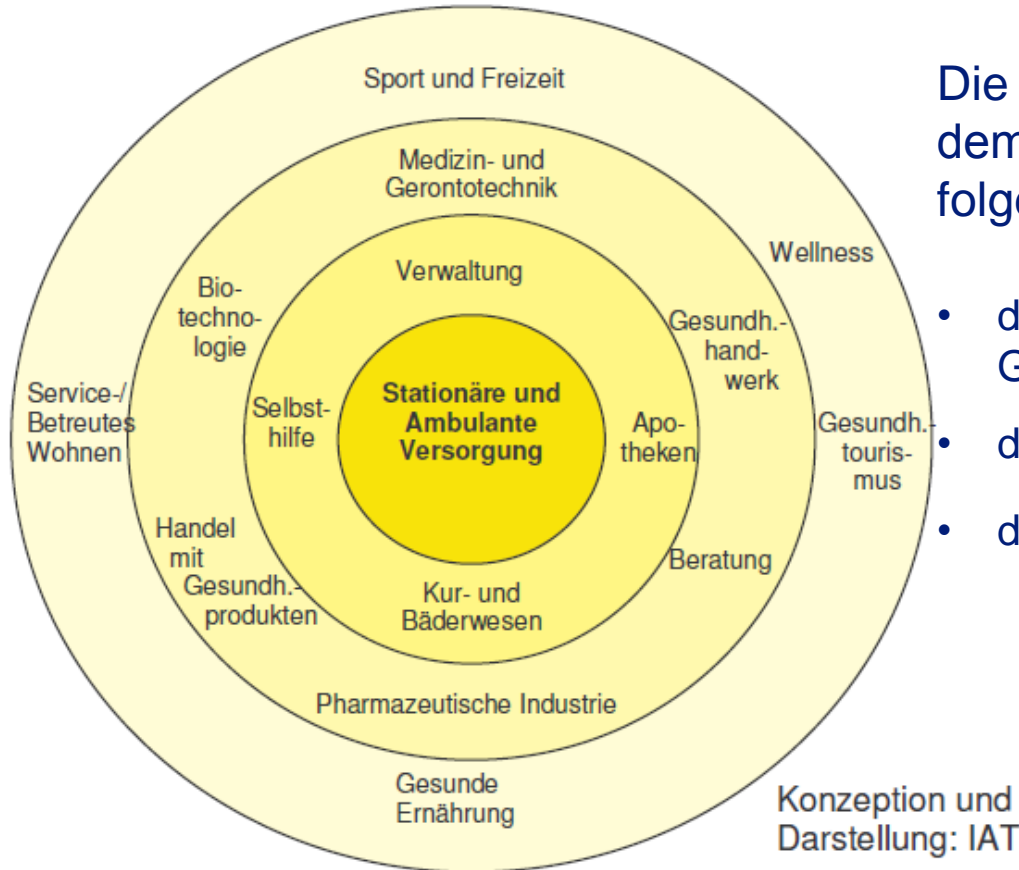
Sport und Freizeit

Medizin- und Gerontotechnik

Wellness

Verwaltung

Biotechnologie

Gesundh.-handwerk

Service-/ Betreutes Wohnen

Selbsthilfe

Stationäre und Ambulante Versorgung

Apotheken

Gesundh.-tourismus

Handel mit Gesundh.-produkten

Beratung

Kur- und Bäderwesen

Pharmazeutische Industrie

Gesunde Ernährung

Die
dem
folg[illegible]

• d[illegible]
G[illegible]

• d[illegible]

• d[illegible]

Konzeption und
Darstellung: IAT